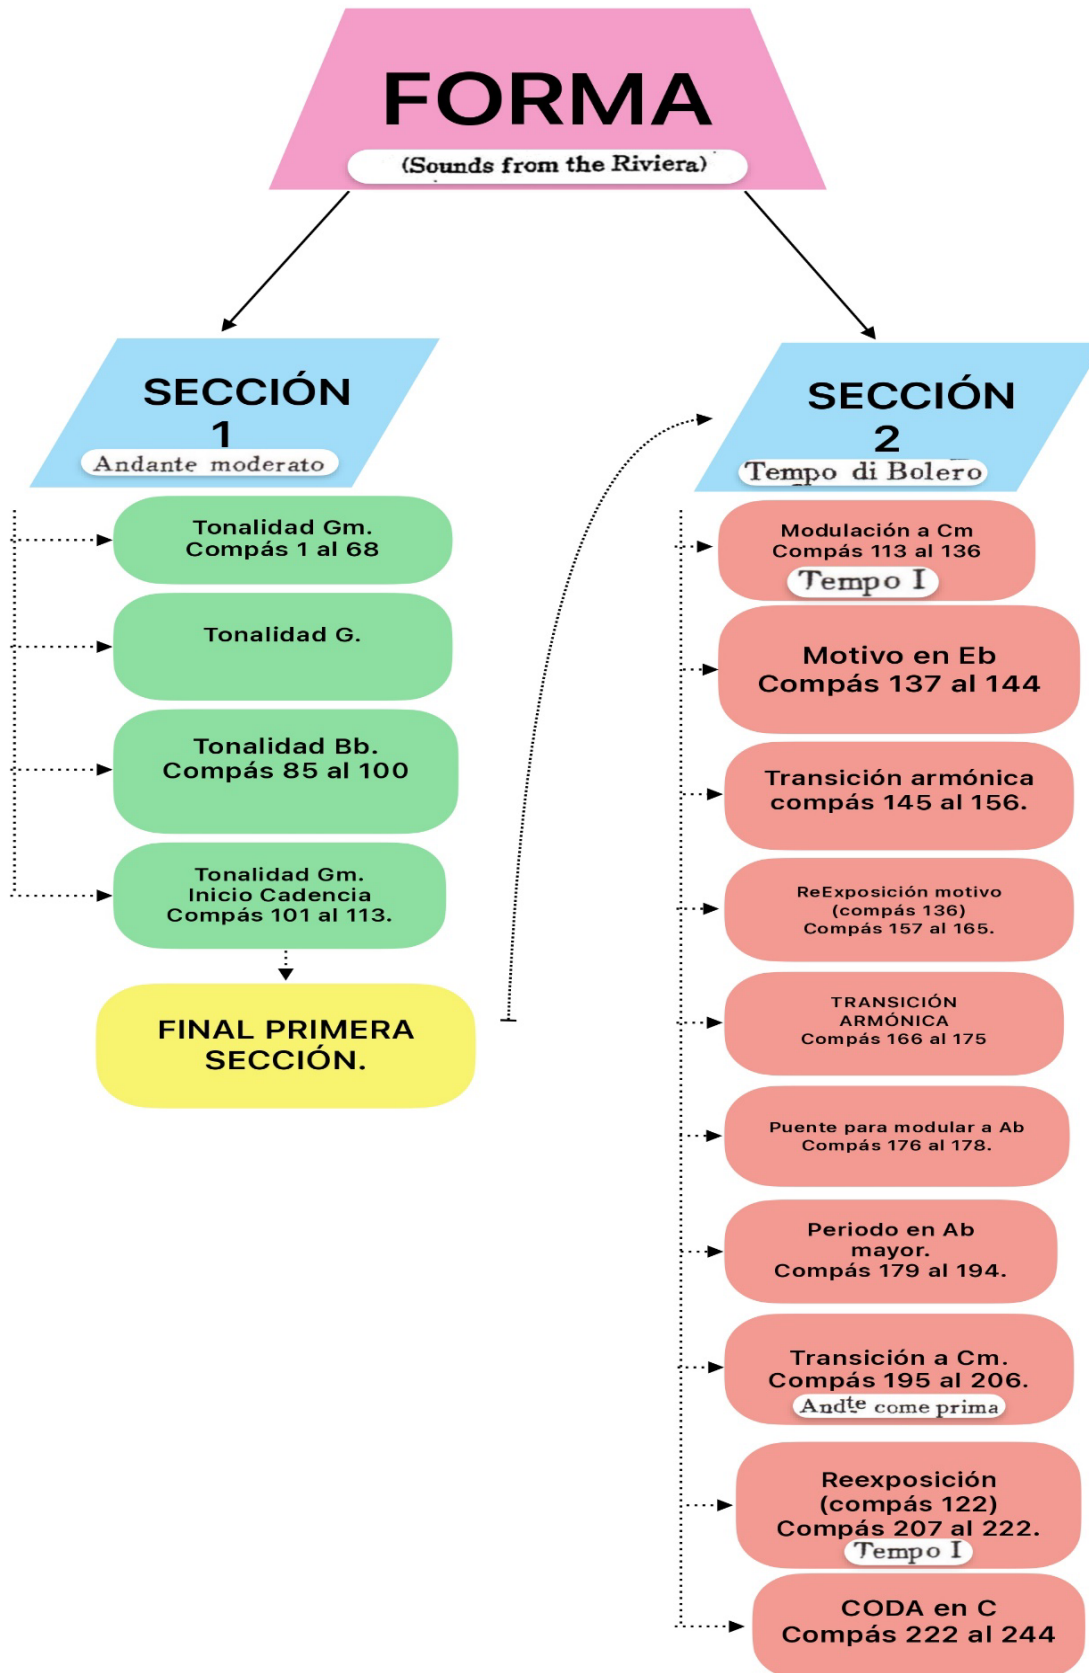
FORMA
(Sounds from the Riviera)

SECCIÓN 1
Andante moderato

Tonalidad Gm.
Compás 1 al 68

Tonalidad G.

Tonalidad Bb.
Compás 85 al 100

Tonalidad Gm.
Inicio Cadencia
Compás 101 al 113.

FINAL PRIMERA SECCIÓN.

SECCIÓN 2
Tempo di Bolero

Modulación a Cm
Compás 113 al 136
Tempo I

Motivo en Eb
Compás 137 al 144

Transición armónica
compás 145 al 156.

ReExposición motivo
(compás 136)
Compás 157 al 165.

TRANSICIÓN ARMÓNICA
Compás 166 al 175

Puente para modular a Ab
Compás 176 al 178.

Periodo en Ab mayor.
Compás 179 al 194.

Transición a Cm.
Compás 195 al 206.
Andte come prima

Reexposición
(compás 122)
Compás 207 al 222.
Tempo I

CODA en C
Compás 222 al 244